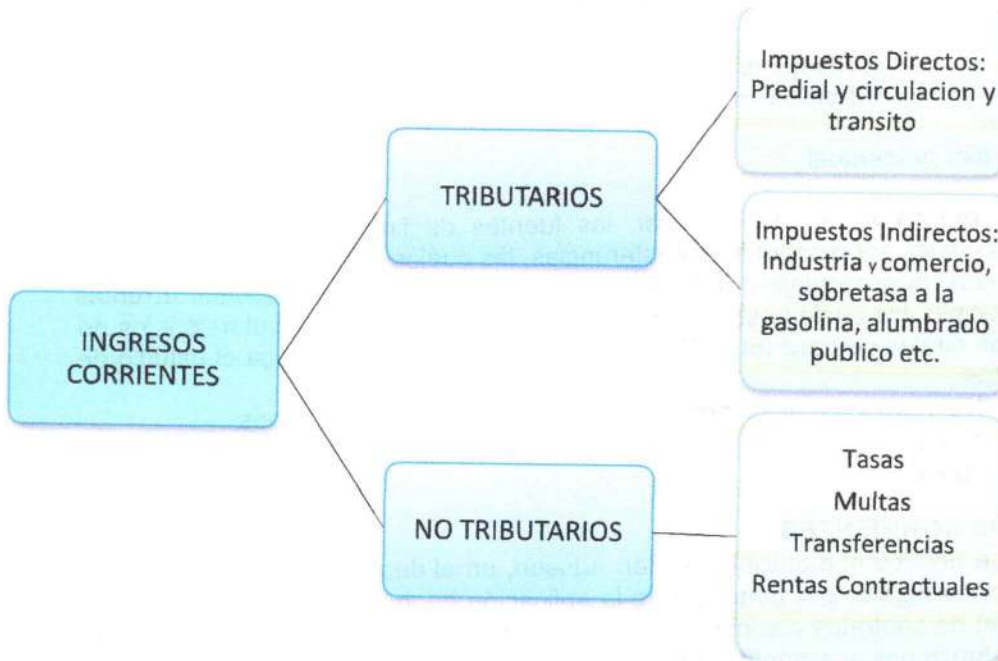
INGRESOS CORRIENTES

TRIBUTARIOS

Impuestos Directos: Predial y circulacion y transito

Impuestos Indirectos: Industria y comercio, sobretasa a la gasolina, alumbrado publico etc.

NO TRIBUTARIOS

Tasas
Multas
Transferencias
Rentas Contractuales